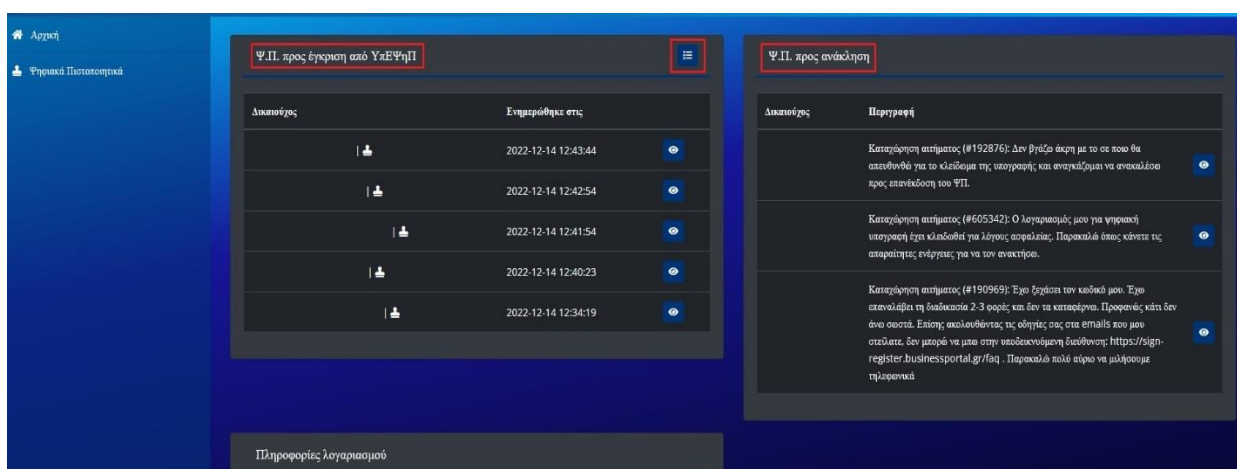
Αρχική
Ψηφιακά Πιστοποιητικά

Ψ.Π. προς έγκριση από ΥπΕΨηΠ

| Δικαιούχος | Ενημερώθηκε στις |
|---|---|
| \| | 2022-12-14 12:43:44 |
| \| | 2022-12-14 12:42:54 |
| \| | 2022-12-14 12:41:54 |
| \| | 2022-12-14 12:40:23 |
| \| | 2022-12-14 12:34:19 |

Ψ.Π. προς ανάκληση

| Δικαιούχος | Περιγραφή |
|---|---|
| | Καταχώρηση αιτήματος (#192876): Δεν βγάζω άκρη με το σε ποιο θα απευθυνθώ για το κλείδωμα της υπογραφής και αναγκάζομαι να ανακαλέσω προς επανέκδοση του ΨΠ. |
| | Καταχώρηση αιτήματος (#605342): Ο λογαριασμός μου για ψηφιακή υπογραφή έχει κλειδωθεί για λόγους ασφαλείας. Παρακαλώ όπως κάνετε τις απαραίτητες ενέργειες για να τον ανακτήσω. |
| | Καταχώρηση αιτήματος (#190969): Έχω ξεχάσει τον κωδικό μου. Έχω επαναλάβει τη διαδικασία 2-3 φορές και δεν τα καταφέρνω. Προφανώς κάτι δεν άνω σωστά. Επίσης ακολουθώντας τις οδηγίες σας στα emails που μου στείλατε, δεν μπορώ να μπω στην υποδεικνυόμενη διεύθυνση: https://sign-register.businessportal.gr/faq . Παρακαλώ πολύ αύριο να μιλήσουμε τηλεφωνικά |

Πληροφορίες λογαριασμού